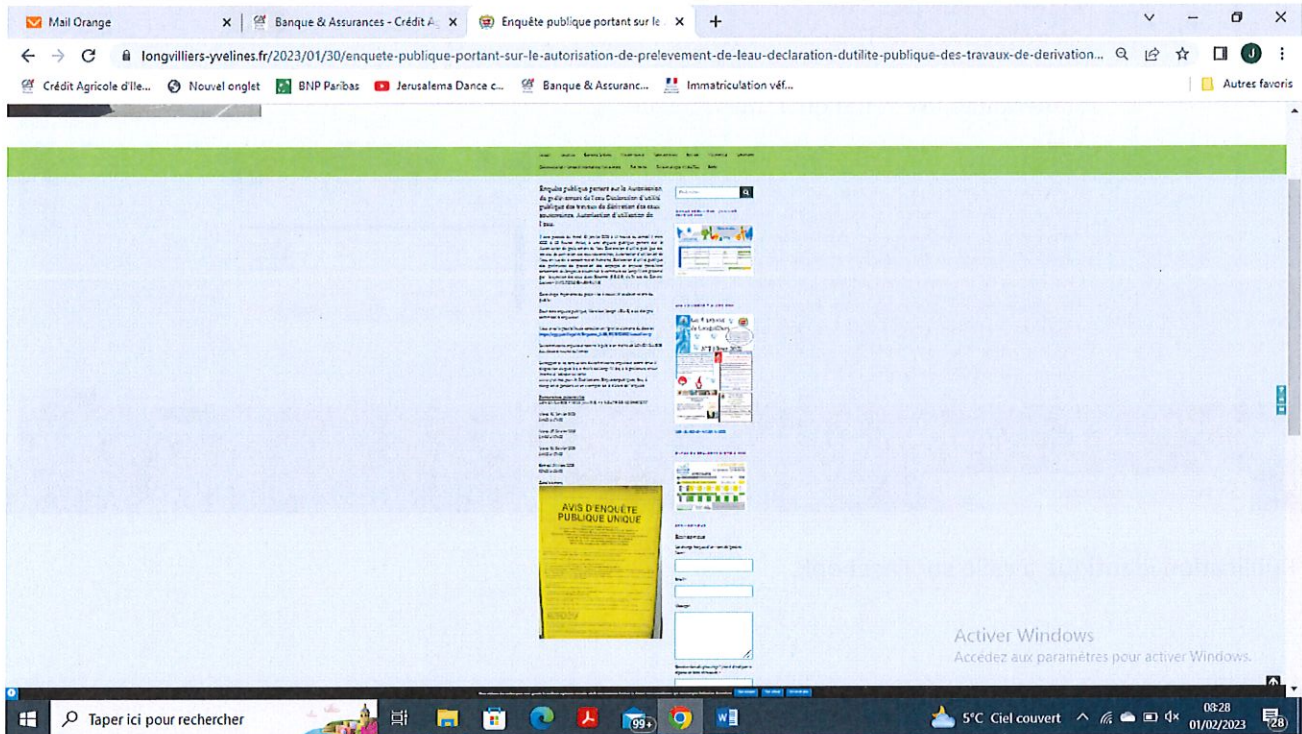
Mail Orange
Banque & Assurances - Crédit A
Enquête publique portant sur le
longvilliers-yvelines.fr/2023/01/30/enquete-publique-portant-sur-le-autorisation-de-prelevement-de-leau-declaration-dutilite-publique-des-travaux-de-derivation...
Crédit Agricole d'Ile...
Nouvel onglet
BNP Paribas
Jerusalema Dance c...
Banque & Assuranc...
Immatriculation véf...
Autres favoris

Enquête publique portant sur le Autorisation de prélèvement de l'eau Déclaration d'utilité publique des travaux de dérivation des eaux souterraines Autorisation d'utilisation de l'eau

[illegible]

AVIS D'ENQUÊTE PUBLIQUE UNIQUE

Activer Windows
Accédez aux paramètres pour activer Windows.

Taper ici pour rechercher
99+
5°C Ciel couvert
03:28
01/02/2023
28